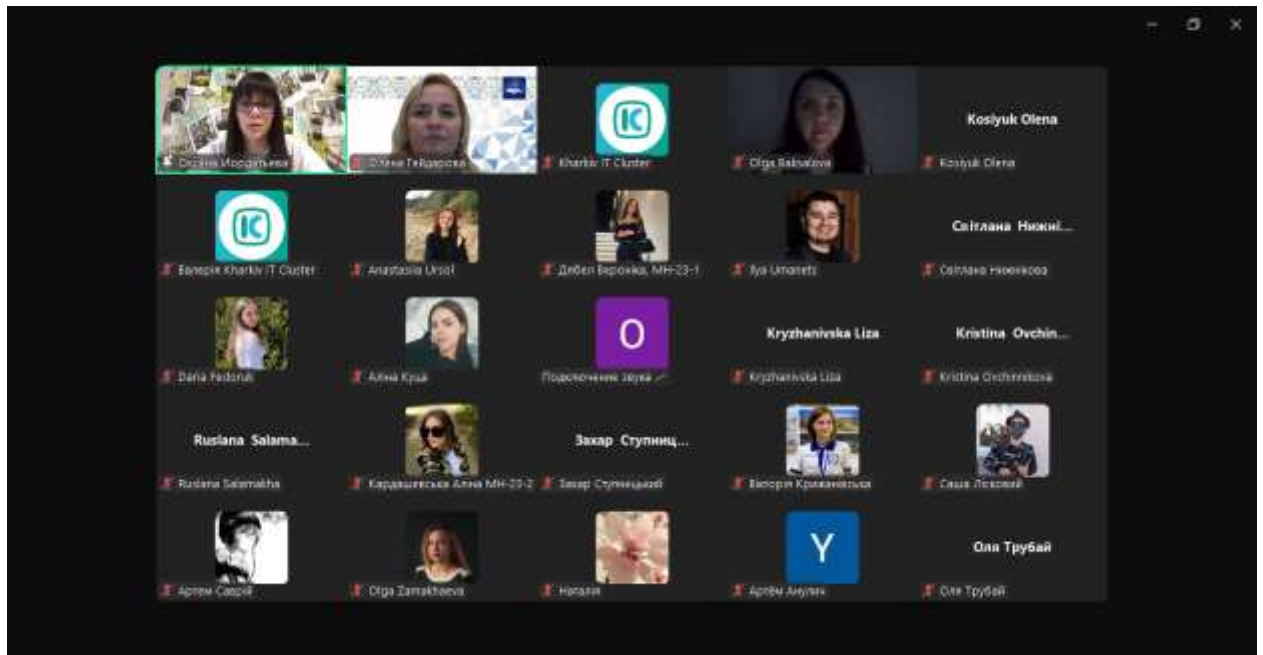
Оксана Мордатьева
Олена Гайдарова
Kharkiv IT Cluster
Olga Baknalova
Kosiyuk Olena
Kosiyuk Olena
Валерія Kharkiv IT Cluster
Anastasia Ursol
Дибел Вероніка, МН-23-1
Ilya Umanets
Світлана Нижні...
Світлана Нижникова
Daria Fedoruk
Аліна Круш
O
Подключение звука
Kryzhanivska Liza
Kryzhanivska Liza
Kristina Ovchin...
Kristina Ovchinnikova
Ruslana Salama...
Ruslana Salamakha
Кардашевська Аліна МН-23-2
Захар Ступниц...
Захар Ступницький
Вікторія Криваненька
Саша Лісовий
Артем Савчій
Olga Zamakhaeva
Наталія
Y
Артём Анулич
Оля Трубай
Оля Трубай